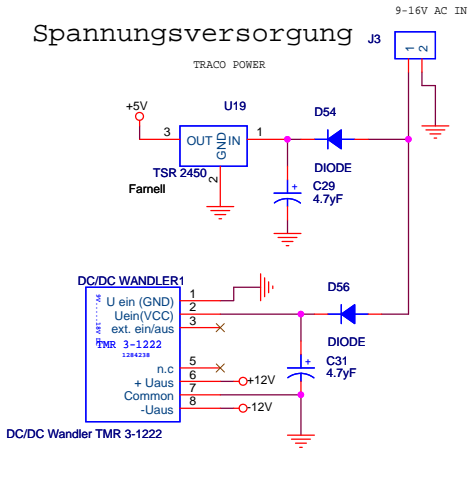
Spannungsversorgung

9-16V AC IN

J3

1 2

TRACO POWER

+5V

U19

D54

3

OUT GND IN

1

2

TSR 2450

Farnell

DIODE

C29
4.7yF

DC/DC WANDLER1

1

U ein (GND)

2

Uein(VCC)

3

ext. ein/aus

TMR 3-1222

1284238

D56

DIODE

5

n.c

6

+ Uaus

+12V

7

Common

C31
4.7yF

8

-Uaus

-12V

DC/DC Wandler TMR 3-1222